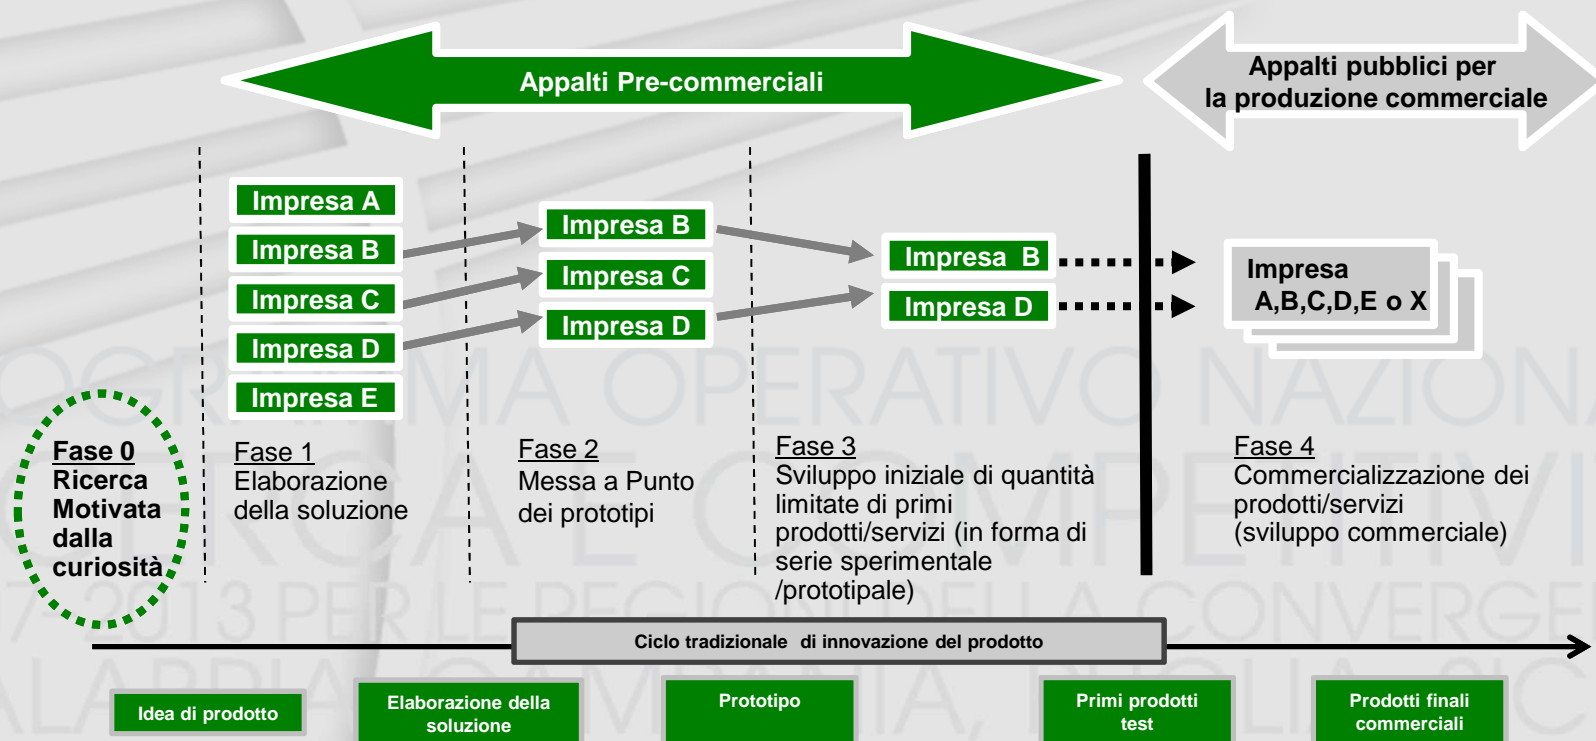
Appalti Pre-commerciali

Appalti pubblici per la produzione commerciale

Impresa A
Impresa B
Impresa C
Impresa D
Impresa E

Impresa B
Impresa C
Impresa D

Impresa B
Impresa D

Impresa A,B,C,D,E o X

Fase 0
Ricerca Motivata dalla curiosità

Fase 1
Elaborazione della soluzione

Fase 2
Messa a Punto dei prototipi

Fase 3
Sviluppo iniziale di quantità limitate di primi prodotti/servizi (in forma di serie sperimentale /prototipale)

Fase 4
Commercializzazione dei prodotti/servizi (sviluppo commerciale)

Ciclo tradizionale di innovazione del prodotto

Idea di prodotto
Elaborazione della soluzione
Prototipo
Primi prodotti test
Prodotti finali commerciali